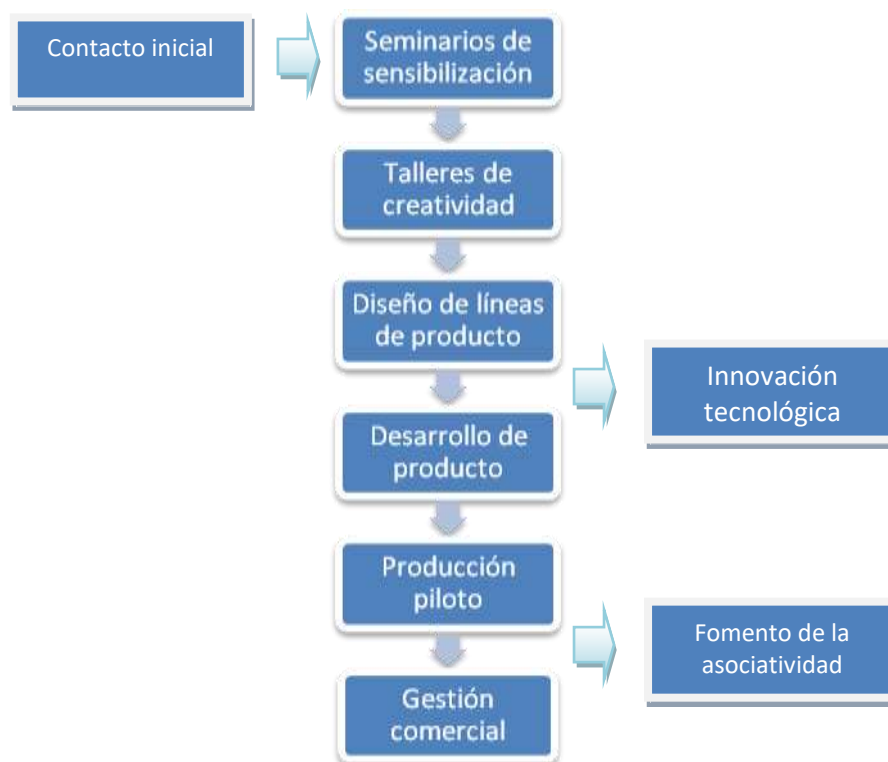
Contacto inicial

Seminarios de sensibilización

Talleres de creatividad

Diseño de líneas de producto

Innovación tecnológica

Desarrollo de producto

Producción piloto

Fomento de la asociatividad

Gestión comercial